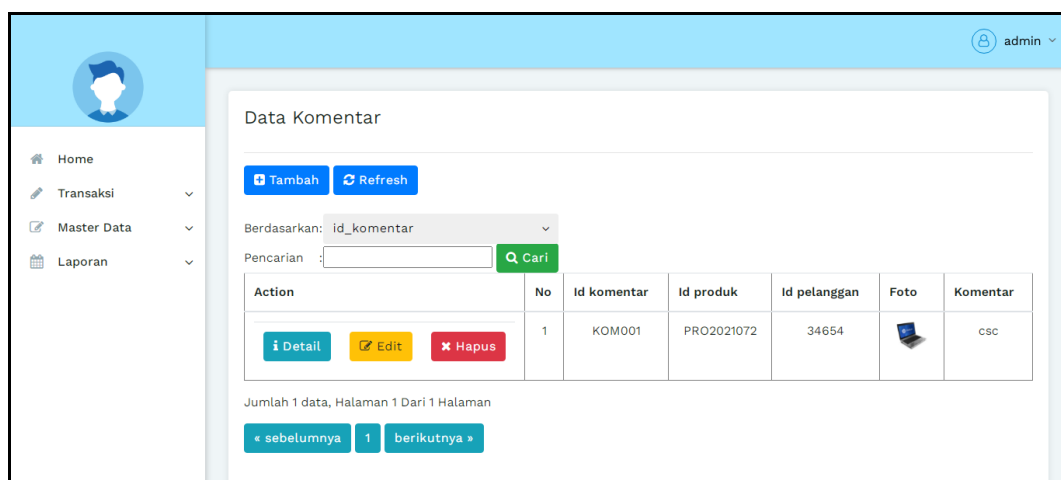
admin

Home
Transaksi
Master Data
Laporan

Data Komentar

Tambah Refresh

Berdasarkan: id_komentar
Pencarian : Cari

| Action | No | Id komentar | Id produk | Id pelanggan | Foto | Komentar |
|---|---|---|---|---|---|---|
| Detail Edit Hapus | 1 | KOM001 | PRO2021072 | 34654 | | csc |

Jumlah 1 data, Halaman 1 Dari 1 Halaman

« sebelumnya 1 berikutnya »